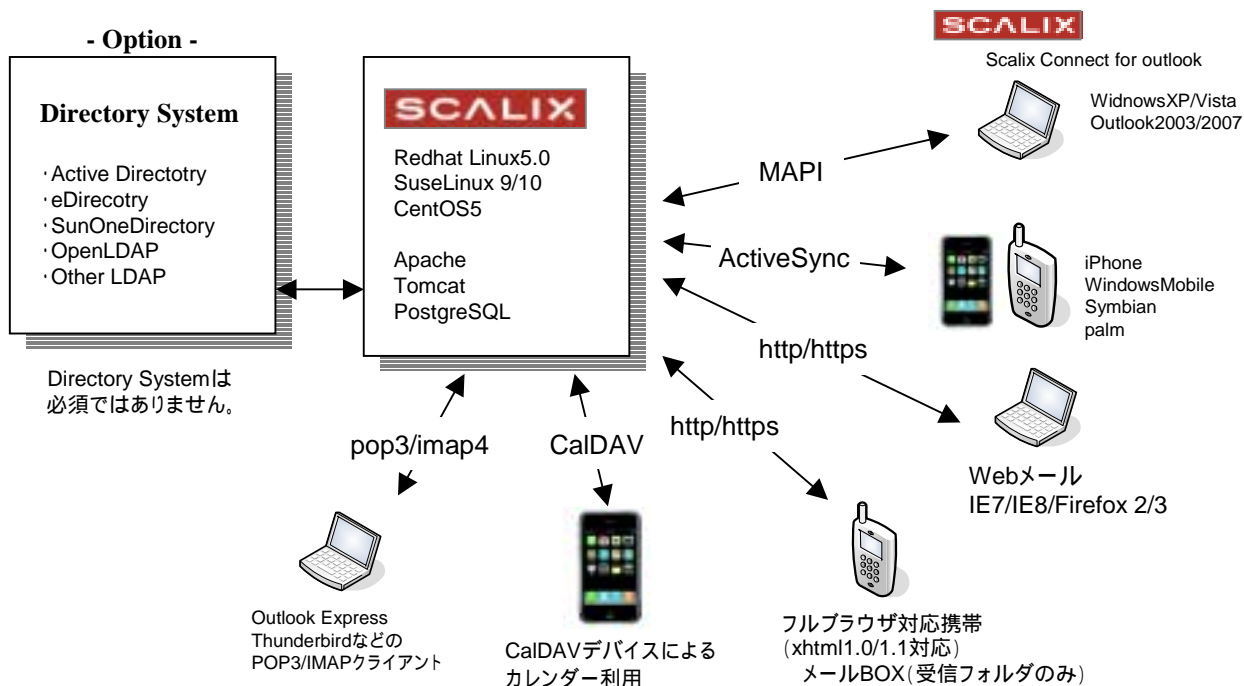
- Option -

Directory System

･Active Directotry
･eDirecotry
･SunOneDirectory
･OpenLDAP
･Other LDAP

Directory Systemは
必須ではありません。

SCALIX

Redhat Linux5.0
SuseLinux 9/10
CentOS5

Apache
Tomcat
PostgreSQL

SCALIX
Scalix Connect for outlook

WidnowsXP/Vista
Outlook2003/2007

MAPI

ActiveSync

iPhone
WindowsMobile
Symbian
palm

http/https

Webメール
IE7/IE8/Firefox 2/3

http/https

pop3/imap4

CalDAV

Outlook Express
Thunderbirdなどの
POP3/IMAPクライアント

CalDAVデバイスによる
カレンダー利用

フルブラウザ対応携帯
(xhtml1.0/1.1対応)
メールBOX(受信フォルダのみ)